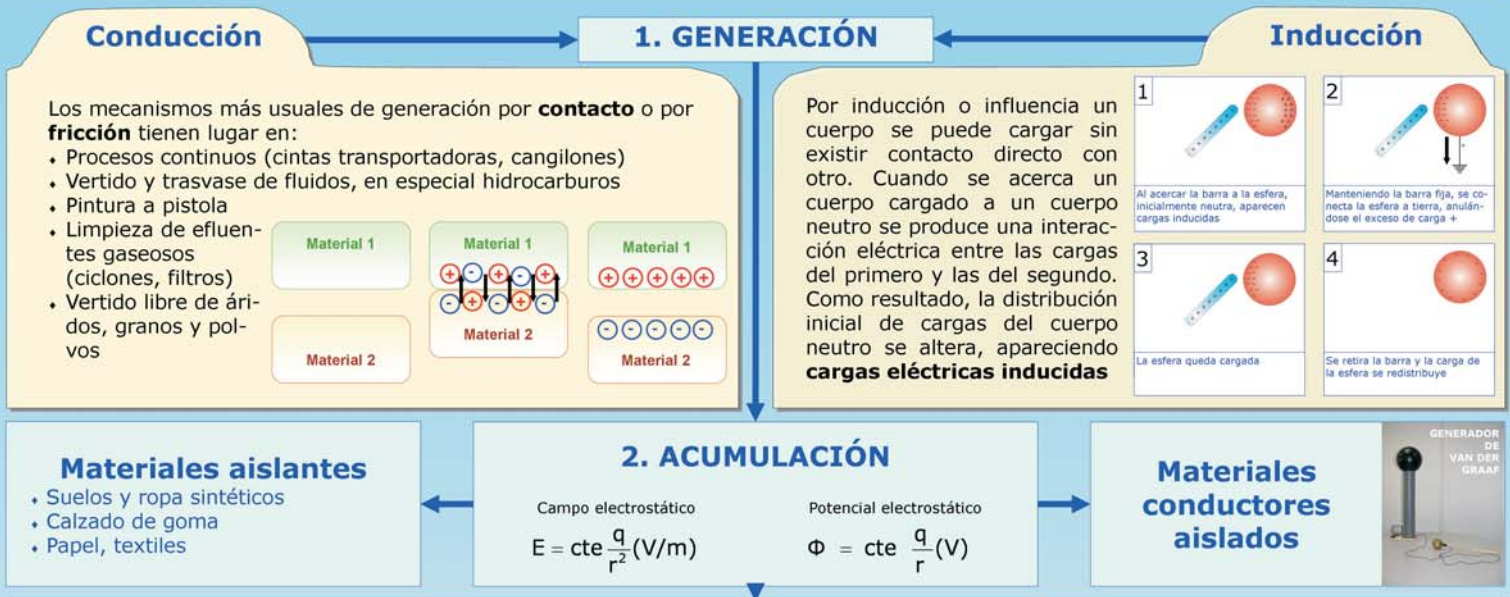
Conducción

1. GENERACIÓN

Inducción

Los mecanismos más usuales de generación por **contacto** o por **fricción** tienen lugar en:
- Procesos continuos (cintas transportadoras, cangilones)
- Vertido y trasvase de fluidos, en especial hidrocarburos
- Pintura a pistola
- Limpieza de efluentes gaseosos (ciclones, filtros)
- Vertido libre de áridos, granos y polvos

Material 1
Material 2

Material 1
Material 2

Material 1
Material 2

Por inducción o influencia un cuerpo se puede cargar sin existir contacto directo con otro. Cuando se acerca un cuerpo cargado a un cuerpo neutro se produce una interacción eléctrica entre las cargas del primero y las del segundo. Como resultado, la distribución inicial de cargas del cuerpo neutro se altera, apareciendo **cargas eléctricas inducidas**

1
Al acercar la barra a la esfera, inicialmente neutra, aparecen cargas inducidas

2
Manteniendo la barra fija, se conecta la esfera a tierra, anulándose el exceso de carga +

3
La esfera queda cargada

4
Se retira la barra y la carga de la esfera se redistribuye

Materiales aislantes
- Suelos y ropa sintéticos
- Calzado de goma
- Papel, textiles

2. ACUMULACIÓN

Campo electrostático
$E = cte \frac{q}{r^2} (V/m)$

Potencial electrostático
$\Phi = cte \frac{q}{r} (V)$

Materiales conductores aislados

GENERADOR DE VAN DER GRAAF